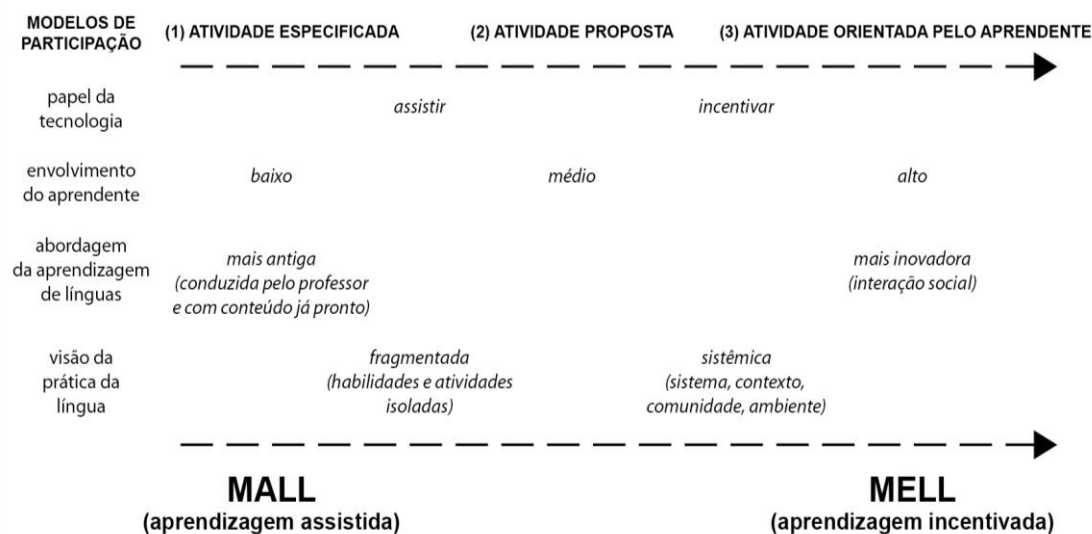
MODELOS DE PARTICIPAÇÃO

(1) ATIVIDADE ESPECIFICADA

(2) ATIVIDADE PROPOSTA

(3) ATIVIDADE ORIENTADA PELO APRENDENTE

papel da tecnologia

assistir

incentivar

envolvimento do aprendente

baixo

médio

alto

abordagem da aprendizagem de línguas

mais antiga (conduzida pelo professor e com conteúdo já pronto)

mais inovadora (interação social)

visão da prática da língua

fragmentada (habilidades e atividades isoladas)

sistêmica (sistema, contexto, comunidade, ambiente)

MALL
(aprendizagem assistida)

MELL
(aprendizagem incentivada)